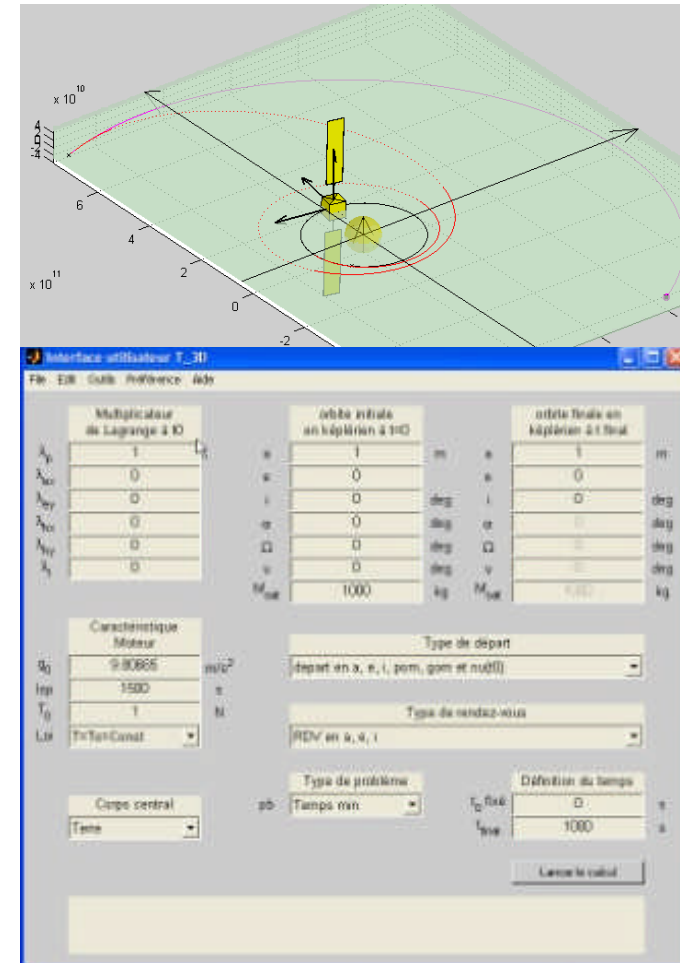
x $10^{10}$
4
2
0
-2
-4
6
4
2
0
-2
x $10^{11}$

Interface utilisateur T_3D
File Edit Outils Préférence Aide

Multiplicateur de Lagrange à t0

| | |
|---|---|
| $\lambda_a$ | 1 |
| $\lambda_{ex}$ | 0 |
| $\lambda_{ey}$ | 0 |
| $\lambda_{hx}$ | 0 |
| $\lambda_{hy}$ | 0 |
| $\lambda_l$ | 0 |

orbite initiale en keplérien à t=0

| | | |
|---|---|---|
| a | 1 | m |
| e | 0 | |
| i | 0 | deg |
| ω | 0 | deg |
| Ω | 0 | deg |
| v | 0 | deg |
| $M_{sat}$ | 1000 | kg |

orbite finale en keplérien à t final

| | | |
|---|---|---|
| a | 1 | m |
| e | 0 | |
| i | 0 | deg |
| ω | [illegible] | deg |
| Ω | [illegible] | deg |
| v | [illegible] | deg |
| $M_{sat}$ | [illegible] | kg |

Caractéristique Moteur

| | | |
|---|---|---|
| $g_0$ | 9.80665 | $m/s^2$ |
| Isp | 1500 | s |
| $T_0$ | 1 | N |
| Loi | T=Ta=Const | |

Type de départ
depart en a, e, i, pom, gom et nu(t0)

Type de rendez-vous
RDV en a, e, i

Corps central
Terre

Type de problème
pb Temps min

Définition du temps
$t_0$ fixé 0 s
$t_{final}$ 1000 s

Lancer le calcul